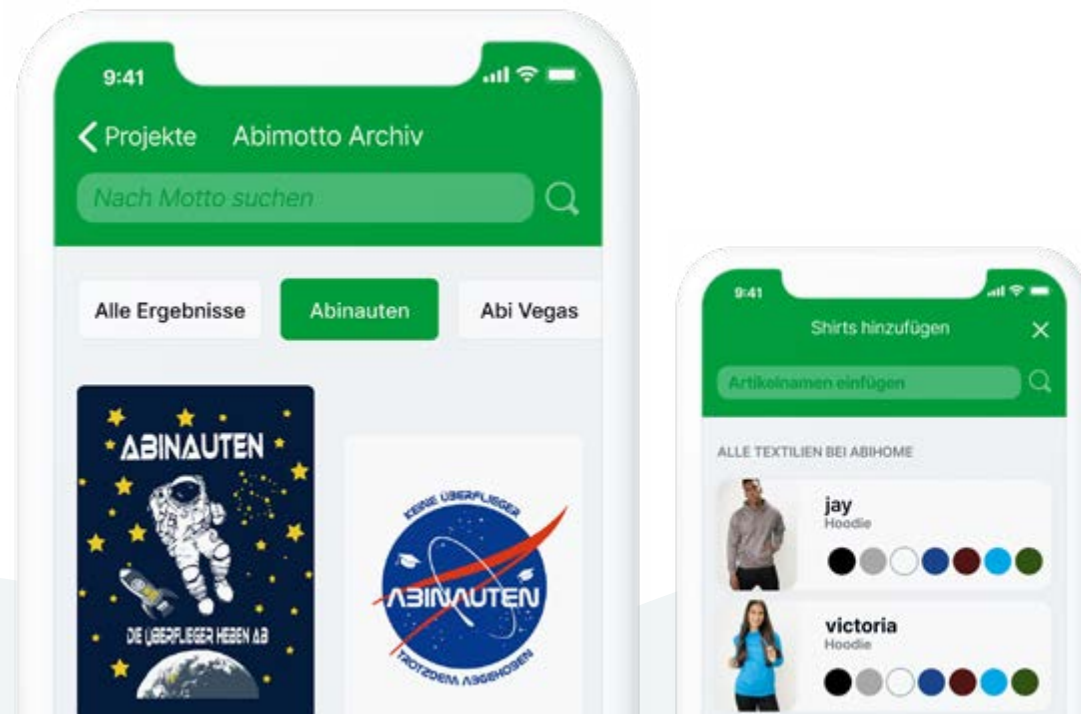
9:41

Projekte Abimotto Archiv

Nach Motto suchen

Alle Ergebnisse Abinauten Abi Vegas

ABINAUTEN

DIE ÜBERFLIEGER HEBEN AB

KEINE ÜBERFLIEGER

ABINAUTEN

TROTZDEM ABGEHOBEN

9:41

Shirts hinzufügen

Artikelnamen einfügen

ALLE TEXTILIEN BEI ABIHOME

jay
Hoodie

victoria
Hoodie